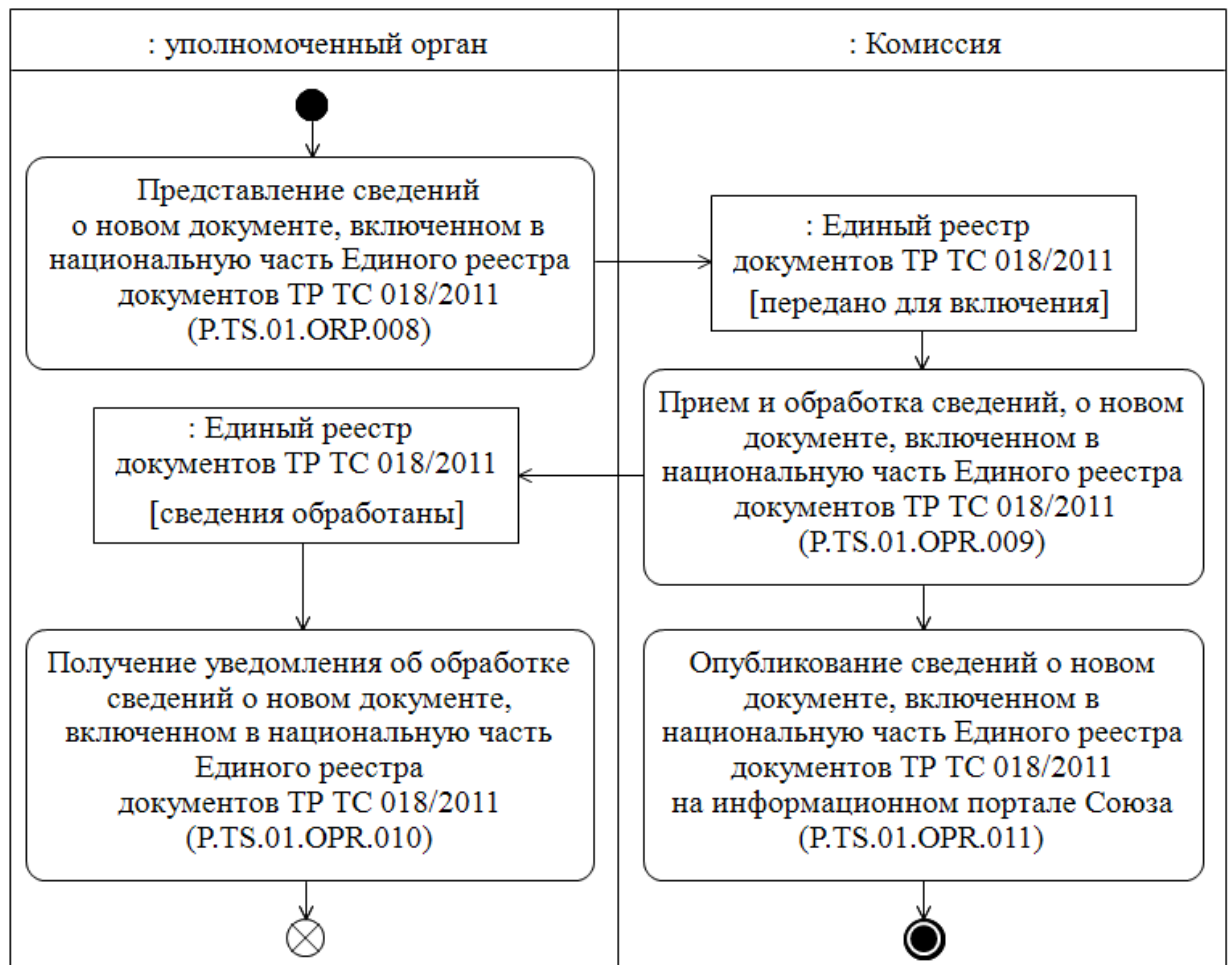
: уполномоченный орган

: Комиссия

Представление сведений о новом документе, включенном в национальную часть Единого реестра документов ТР ТС 018/2011 (P.TS.01.ORP.008)

: Единый реестр документов ТР ТС 018/2011 [передано для включения]

Прием и обработка сведений, о новом документе, включенном в национальную часть Единого реестра документов ТР ТС 018/2011 (P.TS.01.OPR.009)

: Единый реестр документов ТР ТС 018/2011 [сведения обработаны]

Получение уведомления об обработке сведений о новом документе, включенном в национальную часть Единого реестра документов ТР ТС 018/2011 (P.TS.01.OPR.010)

Опубликование сведений о новом документе, включенном в национальную часть Единого реестра документов ТР ТС 018/2011 на информационном портале Союза (P.TS.01.OPR.011)